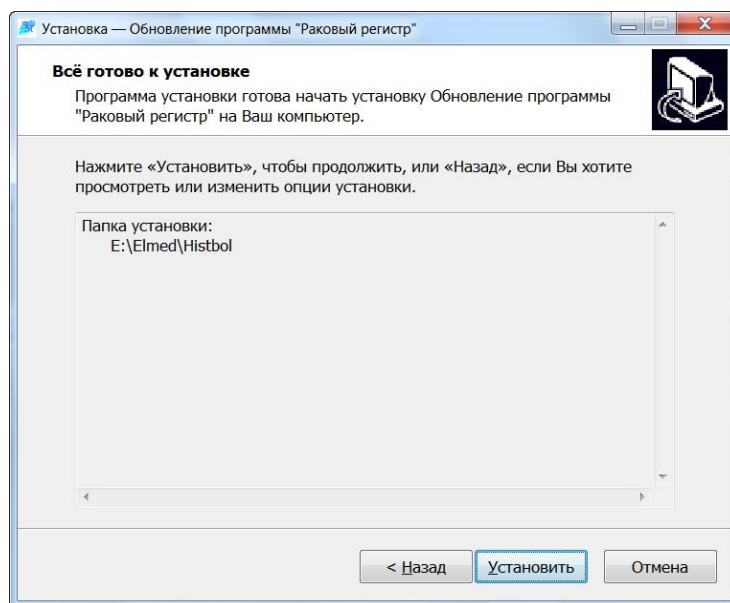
Установка — Обновление программы "Раковый регистр"

Всё готово к установке

Программа установки готова начать установку Обновление программы "Раковый регистр" на Ваш компьютер.

Нажмите «Установить», чтобы продолжить, или «Назад», если Вы хотите просмотреть или изменить опции установки.

Папка установки:
E:\Elmed\Histbol

< Назад

Установить

Отмена